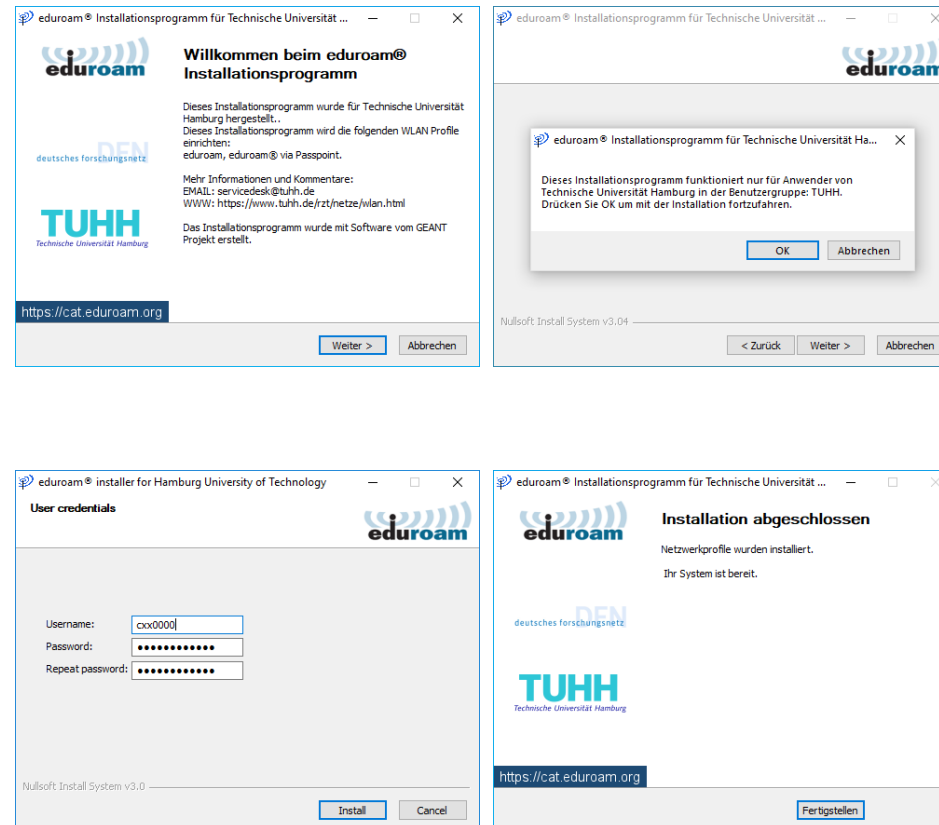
eduroam® Installationsprogramm für Technische Universität ...

eduroam

Willkommen beim eduroam® Installationsprogramm

Dieses Installationsprogramm wurde für Technische Universität Hamburg hergestellt..
Dieses Installationsprogramm wird die folgenden WLAN Profile einrichten:
eduroam, eduroam® via Passpoint.

Mehr Informationen und Kommentare:
EMAIL: servicedesk@tuhh.de
WWW: https://www.tuhh.de/rzt/netze/wlan.html

Das Installationsprogramm wurde mit Software vom GEANT Projekt erstellt.

DFN
deutsches forschungsnetz

TUHH
Technische Universität Hamburg

https://cat.eduroam.org

Weiter > Abbrechen

eduroam® Installationsprogramm für Technische Universität ...

eduroam

eduroam® Installationsprogramm für Technische Universität Ha...

Dieses Installationsprogramm funktioniert nur für Anwender von Technische Universität Hamburg in der Benutzergruppe: TUHH.
Drücken Sie OK um mit der Installation fortzufahren.

OK Abbrechen

Nullsoft Install System v3.04

< Zurück Weiter > Abbrechen

eduroam® installer for Hamburg University of Technology

User credentials

eduroam

Username: cxx0000
Password: ●●●●●●●●●●●●
Repeat password: ●●●●●●●●●●●●

Nullsoft Install System v3.0

Install Cancel

eduroam® Installationsprogramm für Technische Universität ...

eduroam

Installation abgeschlossen

Netzwerkprofile wurden installiert.

Ihr System ist bereit.

DFN
deutsches forschungsnetz

TUHH
Technische Universität Hamburg

https://cat.eduroam.org

Fertigstellen